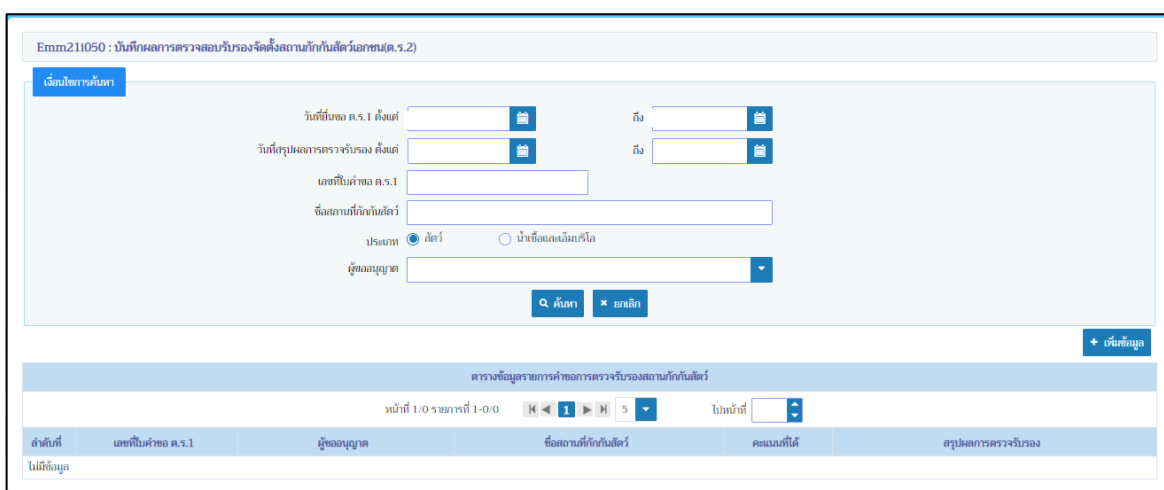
Emm21i050 : บันทึกผลการตรวจสอบรับรองจัดตั้งสถานกักกันสัตว์เอกชน(ต.ร.2)

เงื่อนไขการค้นหา

วันที่ยื่นขอ ต.ร.1 ตั้งแต่
ถึง
วันที่สรุปผลการตรวจรับรอง ตั้งแต่
ถึง
เลขที่ใบคำขอ ต.ร.1
ชื่อสถานที่กักกันสัตว์
ประเภท สัตว์ น้ำเชื้อและเอ็มบริโอ
ผู้ขออนุญาต

ค้นหา ยกเลิก

+ เพิ่มข้อมูล

ตารางข้อมูลรายการคำขอการตรวจรับรองสถานกักกันสัตว์

หน้าที่ 1/0 รายการที่ 1-0/0 1 5 ไปหน้าที่

| ลำดับที่ | เลขที่ใบคำขอ ต.ร.1 | ผู้ขออนุญาต | ชื่อสถานที่กักกันสัตว์ | คะแนนที่ได้ | สรุปผลการตรวจรับรอง |
|---|---|---|---|---|---|
| ไม่มีข้อมูล | | | | | |